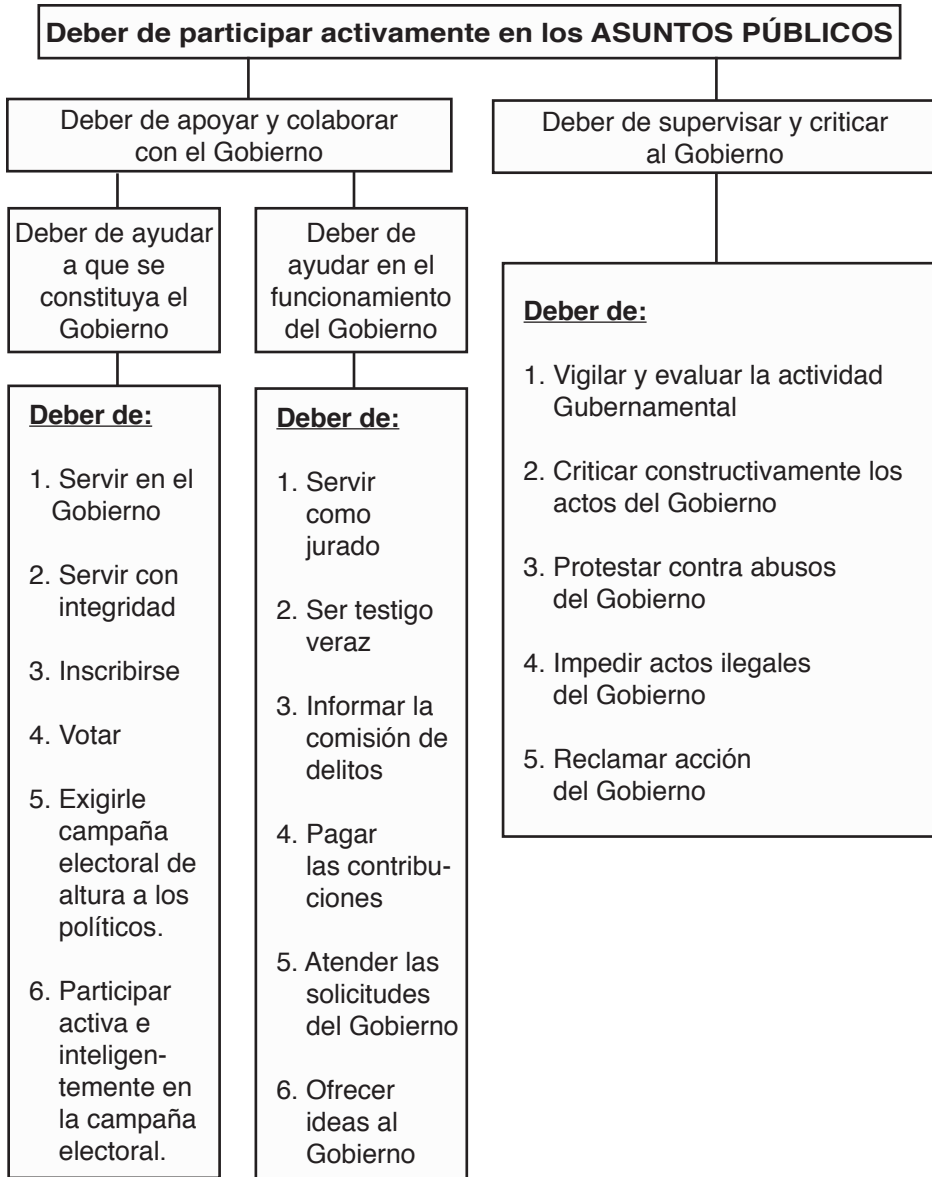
Deber de participar activamente en los ASUNTOS PÚBLICOS

Deber de apoyar y colaborar con el Gobierno

Deber de ayudar a que se constituya el Gobierno

Deber de:

1. Servir en el Gobierno

2. Servir con integridad

3. Inscribirse

4. Votar

5. Exigirle campaña electoral de altura a los políticos.

6. Participar activa e inteligentemente en la campaña electoral.

Deber de ayudar en el funcionamiento del Gobierno

Deber de:

1. Servir como jurado

2. Ser testigo veraz

3. Informar la comisión de delitos

4. Pagar las contribuciones

5. Atender las solicitudes del Gobierno

6. Ofrecer ideas al Gobierno

Deber de supervisar y criticar al Gobierno

Deber de:

1. Vigilar y evaluar la actividad Gubernamental

2. Criticar constructivamente los actos del Gobierno

3. Protestar contra abusos del Gobierno

4. Impedir actos ilegales del Gobierno

5. Reclamar acción del Gobierno